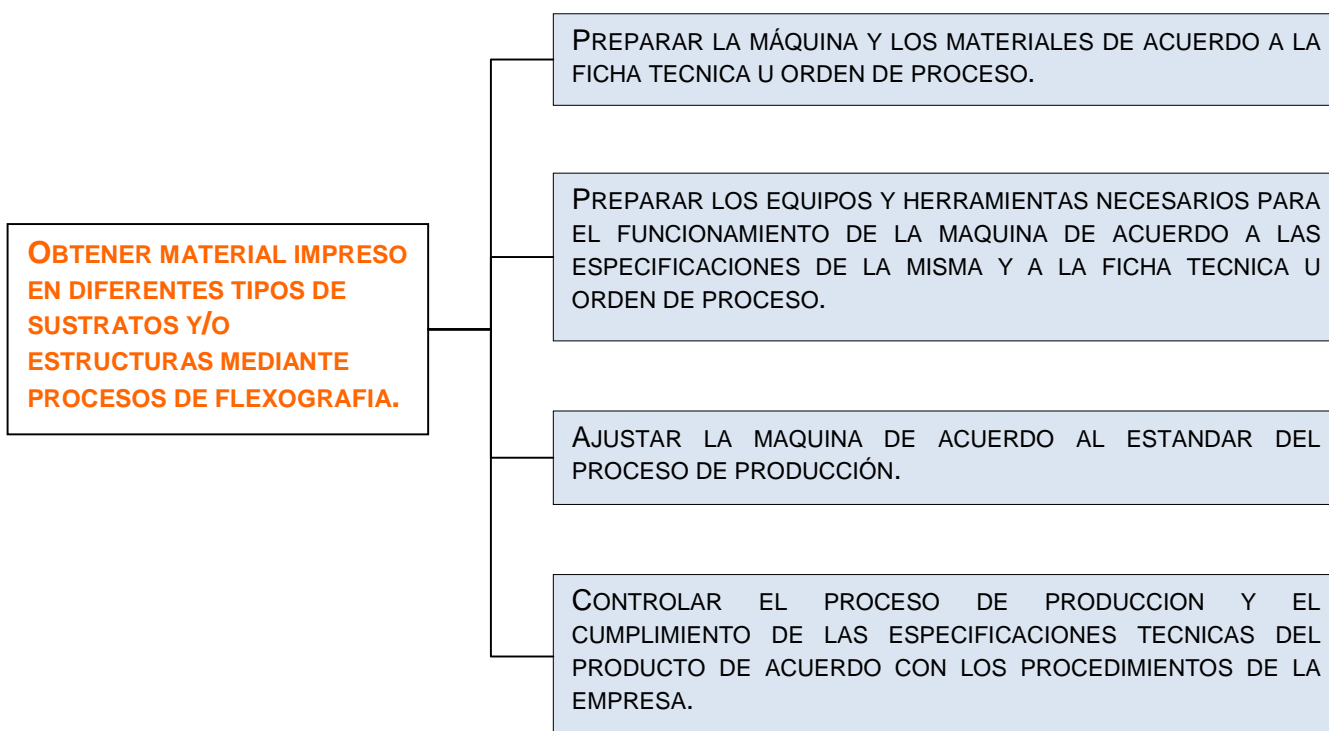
OBTENER MATERIAL IMPRESO EN DIFERENTES TIPOS DE SUSTRATOS Y/O ESTRUCTURAS MEDIANTE PROCESOS DE FLEXOGRAFIA.

PREPARAR LA MÁQUINA Y LOS MATERIALES DE ACUERDO A LA FICHA TECNICA U ORDEN DE PROCESO.

PREPARAR LOS EQUIPOS Y HERRAMIENTAS NECESARIOS PARA EL FUNCIONAMIENTO DE LA MAQUINA DE ACUERDO A LAS ESPECIFICACIONES DE LA MISMA Y A LA FICHA TECNICA U ORDEN DE PROCESO.

AJUSTAR LA MAQUINA DE ACUERDO AL ESTANDAR DEL PROCESO DE PRODUCCIÓN.

CONTROLAR EL PROCESO DE PRODUCCION Y EL CUMPLIMIENTO DE LAS ESPECIFICACIONES TECNICAS DEL PRODUCTO DE ACUERDO CON LOS PROCEDIMIENTOS DE LA EMPRESA.